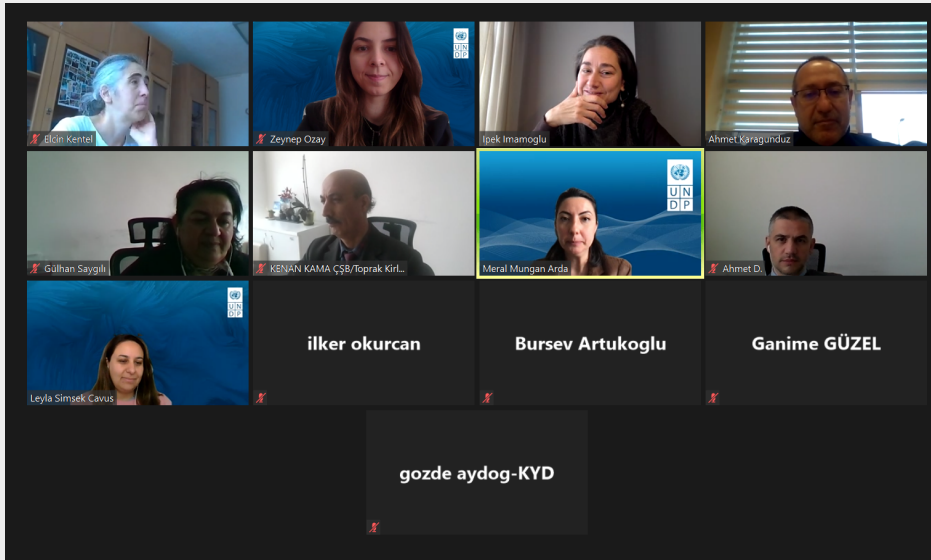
Elcin Kentel
Zeynep Ozay
U N D P
Ipek Imamoglu
Ahmet Karagunduz
Gülhan Saygılı
KENAN KAMA ÇŞB/Toprak Kirl...
U N D P
Meral Mungan Arda
Ahmet D.
U N D P
Leyla Simsek Cavus
ilker okurcan
Bursev Artukoglu
Ganime GÜZEL
gozde aydog-KYD